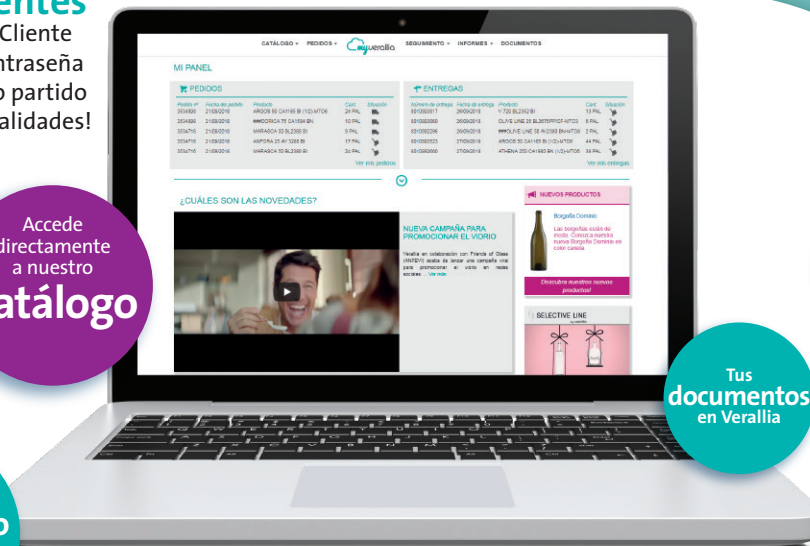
entes
Cliente
ntraseña
o partido
alidades!

Accede directamente a nuestro
atálogo

CATÁLOGO PEDIDOS myverallia SEGUIMIENTO INFORMES DOCUMENTOS

MI PANEL

PEDIDOS

| Pedido nº | Fecha del pedido | Producto | Cant. | Situación |
|---|---|---|---|---|
| 3034690 | 21/09/2016 | ARGOS 50 CA1165 BI (1/2)-MTO5 | 24 PAL | |
| 3034689 | 21/09/2016 | MENORCA 75 CA1584 BN | 10 PAL | |
| 3034710 | 21/09/2016 | MARASCA 33 BL2088 BI | 5 PAL | |
| 3034710 | 21/09/2016 | ANFORA 25 AV 1288 BI | 17 PAL | |
| 3034710 | 21/09/2016 | MARASCA 10 BL2088 BI | 2x PAL | |

Ver más pedidos

ENTREGAS

| Número de entrega | Fecha de entrega | Producto | Cant. | Situación |
|---|---|---|---|---|
| 8310302817 | 26/09/2016 | V 720 BL2352 BI | 13 PAL | |
| 8310302880 | 26/09/2016 | OLIVE LINE 25 BL3879PPIDF-MTO5 | 8 PAL | |
| 8310302206 | 26/09/2016 | OLIVE LINE 50 IN2353 BN-MTO5 | 2 PAL | |
| 8310302523 | 27/09/2016 | ARGOS 50 CA1165 BI (1/2)-MTO5 | 44 PAL | |
| 8310302690 | 27/09/2016 | ATHENA 250 CA1683 BN (1/2)-MTO5 | 35 PAL | |

Ver más entregas

¿CUÁLES SON LAS NOVEDADES?

NUEVA CAMPAÑA PARA PROMOCIONAR EL VIDRIO

Verallia en colaboración con Friends of Glass (ANFEVI) acaba de lanzar una campaña viral para promocionar el vidrio en redes sociales ... Ver más

NUEVOS PRODUCTOS

Borgoña Dominio

Las borgoñas están de moda. Conoce nuestra nueva Borgoña Dominio en color canela.

Descubra nuestros nuevos productos!

SELECTIVE LINE

Tus
documentos
en Verallia

o